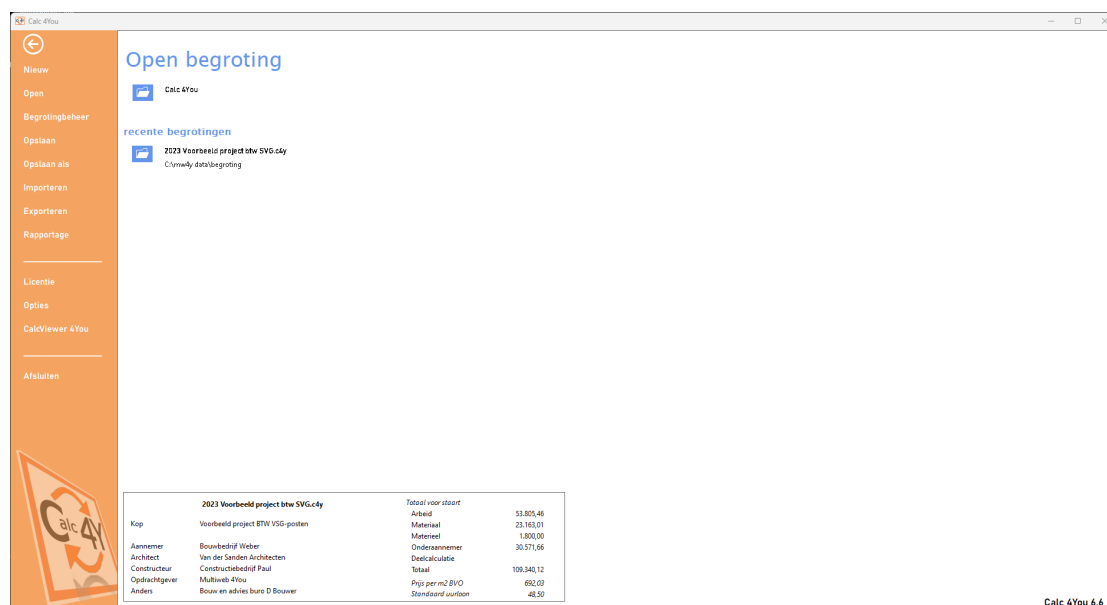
Calc 4You

Nieuw
Open
Begrotingbeheer
Opslaan
Opslaan als
Importeren
Exporteren
Rapportage

Licentie
Opties
CalcViewer 4You

Afsluiten

Calc 4Y

Open begroting

Calc 4You

recente begrotingen

2023 Voorbeeld project btw SVG.c4y
C:\mw4y data\begroting

2023 Voorbeeld project btw SVG.c4y

| | | Totaal voor staart | |
|---|---|---|---|
| | | Arbeid | 53.805,46 |
| Kop | Voorbeeld project BTW VSG-posten | Materiaal | 23.163,01 |
| | | Materieel | 1.800,00 |
| Aannemer | Bouwbedrijf Weber | Onderaannemer | 30.571,66 |
| Architect | Van der Sanden Architecten | Deelcalculatie | |
| Constructeur | Constructiebedrijf Paul | Totaal | 109.340,12 |
| Opdrachtgever | Multiweb 4You | Prijs per m2 BVO | 692,03 |
| Anders | Bouw en advies buro D Bouwer | Standaard uurloon | 48,50 |

Calc 4You 6.6